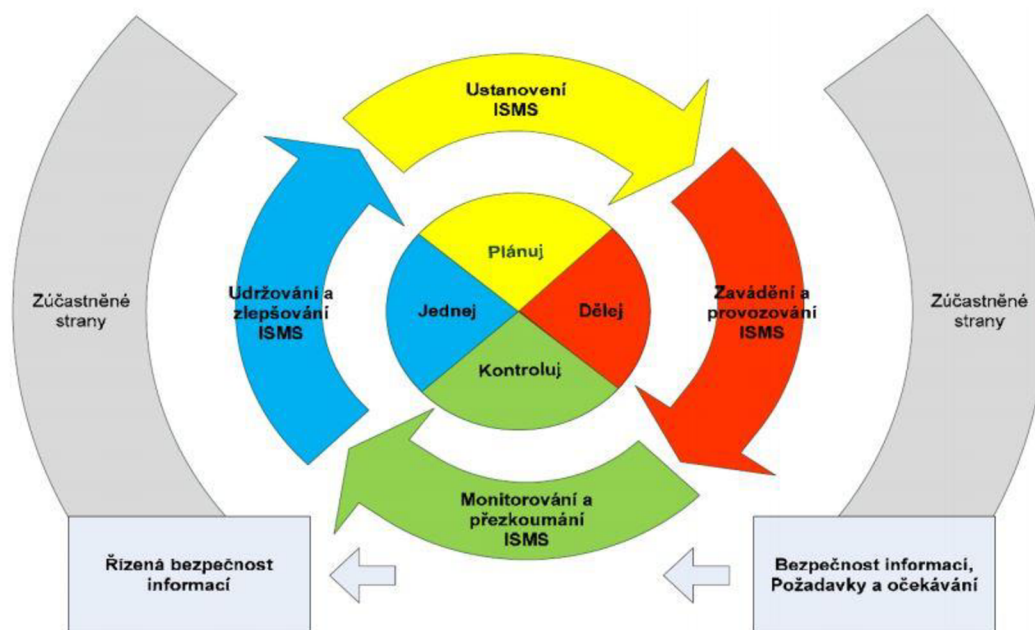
Ustanovení ISMS

Zúčastněné strany

Udržování a zlepšování ISMS

Plánuj

Jednej

Dělej

Kontroluj

Zavádění a provozování ISMS

Zúčastněné strany

Monitorování a přezkoumání ISMS

Řízená bezpečnost informací

Bezpečnost informací, Požadavky a očekávání